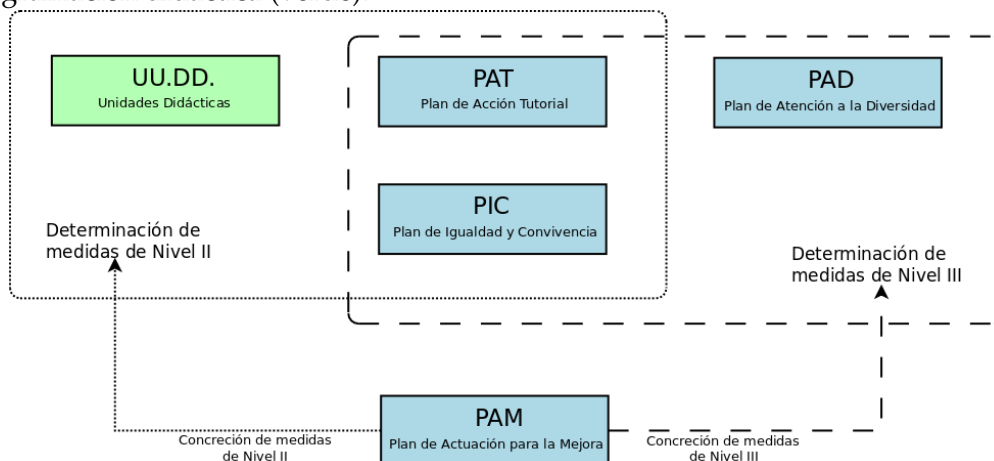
UU.DD.
Unidades Didácticas

PAT
Plan de Acción Tutorial

PAD
Plan de Atención a la Diversidad

PIC
Plan de Igualdad y Convivencia

Determinación de medidas de Nivel II

Determinación de medidas de Nivel III

PAM
Plan de Actuación para la Mejora

Concreción de medidas de Nivel II

Concreción de medidas de Nivel III